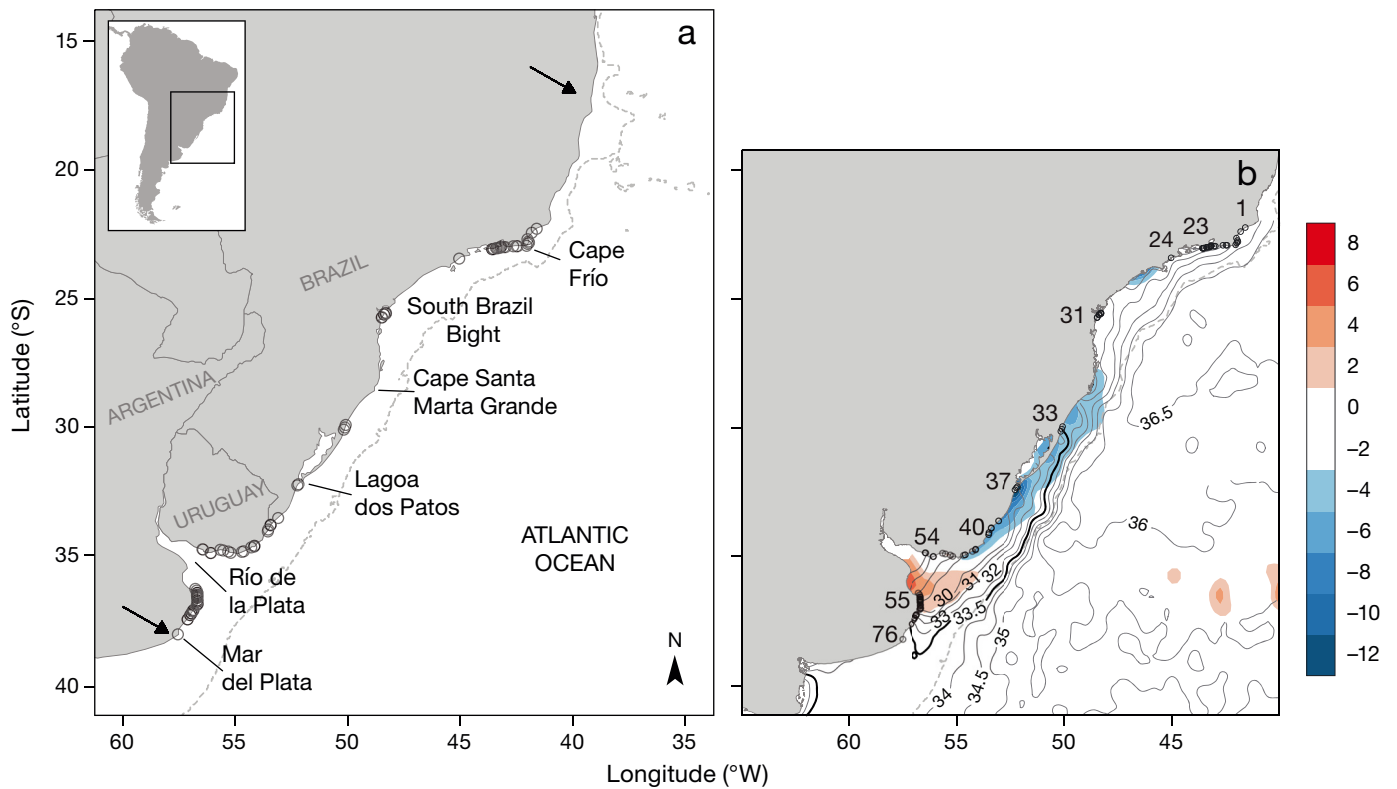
a

15
20
25
30
35
40

Latitude (°S)

BRAZIL
ARGENTINA
URUGUAY

Cape Frío
South Brazil Bight
Cape Santa Marta Grande
Lagoa dos Patos
ATLANTIC OCEAN
Río de la Plata
Mar del Plata
N

60 55 50 45 40 35

b

1
23
24
31
33
36.5
37
40
36
54
55
30
31
32
33
33.5
35
76
34
34.5

60 55 50 45

Longitude (°W)

8
6
4
2
0
−2
−4
−6
−8
−10
−12